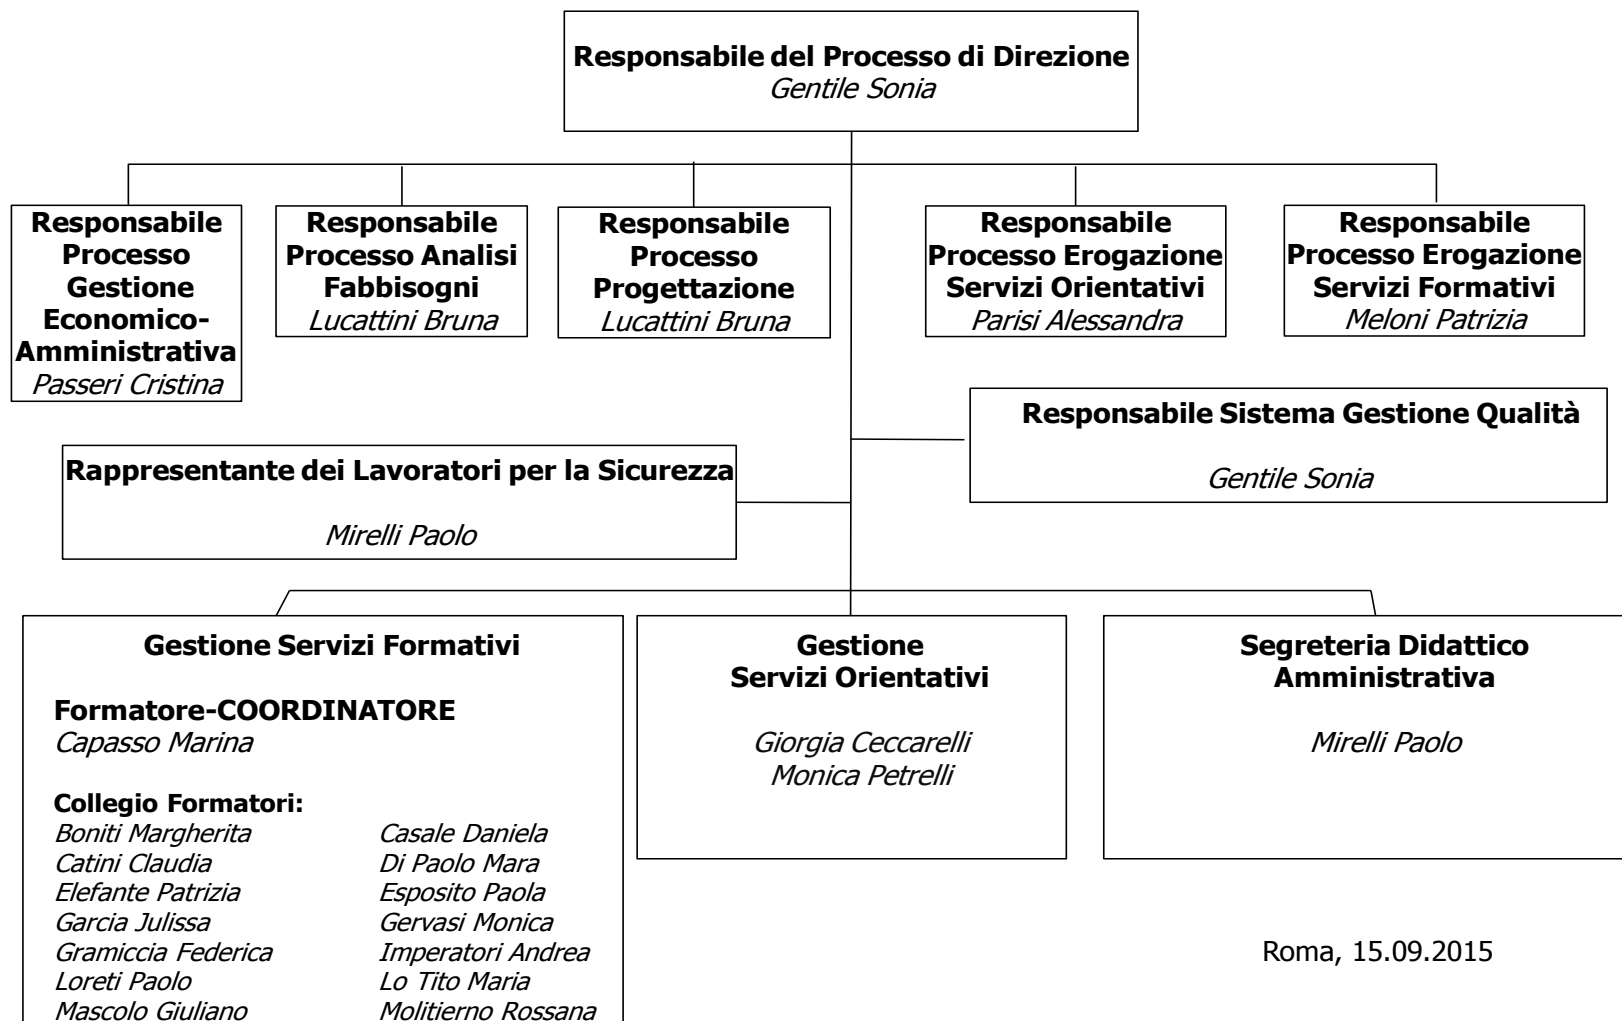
**Responsabile del Processo di Direzione**
*Gentile Sonia*

**Responsabile Processo Gestione Economico-Amministrativa**
*Passeri Cristina*

**Responsabile Processo Analisi Fabbisogni**
*Lucattini Bruna*

**Responsabile Processo Progettazione**
*Lucattini Bruna*

**Responsabile Processo Erogazione Servizi Orientativi**
*Parisi Alessandra*

**Responsabile Processo Erogazione Servizi Formativi**
*Meloni Patrizia*

**Responsabile Sistema Gestione Qualità**
*Gentile Sonia*

**Rappresentante dei Lavoratori per la Sicurezza**
*Mirelli Paolo*

**Gestione Servizi Formativi**

**Formatore-COORDINATORE**
*Capasso Marina*

**Collegio Formatori:**
*Boniti Margherita*
*Catini Claudia*
*Elefante Patrizia*
*Garcia Julissa*
*Gramiccia Federica*
*Loreti Paolo*
*Mascolo Giuliano*

*Casale Daniela*
*Di Paolo Mara*
*Esposito Paola*
*Gervasi Monica*
*Imperatori Andrea*
*Lo Tito Maria*
*Molitierno Rossana*

**Gestione Servizi Orientativi**
*Giorgia Ceccarelli*
*Monica Petrelli*

**Segreteria Didattico Amministrativa**
*Mirelli Paolo*

Roma, 15.09.2015